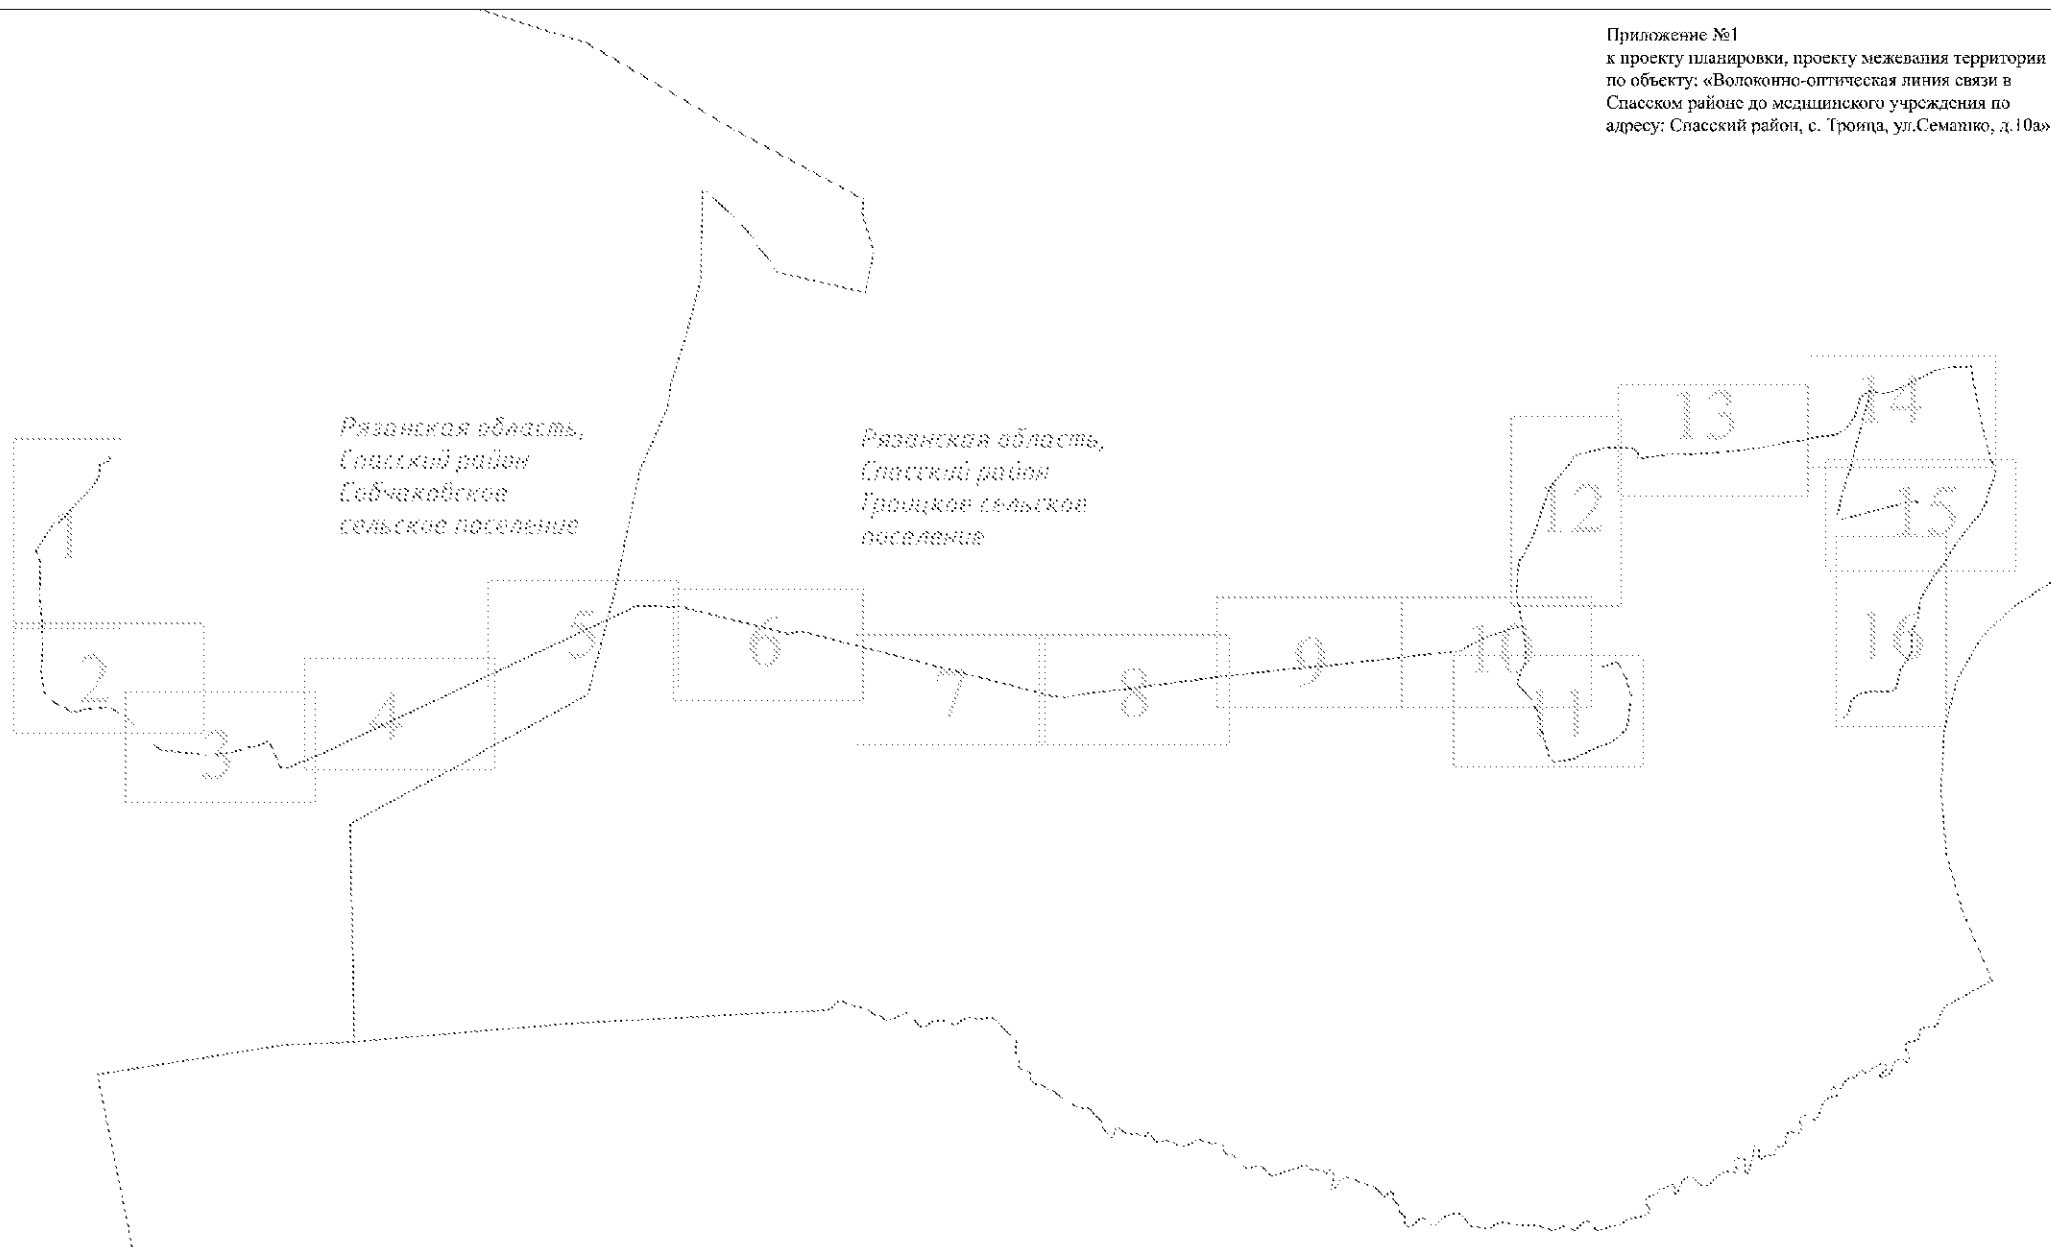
Приложение №1
к проекту планировки, проекту межевания территории по объекту: «Волоконно-оптическая линия связи в Спасском районе до медицинского учреждения по адресу: Спасский район, с. Троица, ул.Семанко, д.10а»

Рязанская область, Спасский район Собчаковское сельское поселение

Рязанская область, Спасский район Троицкое сельское поселение

13
14
12
15
1
5
6
10
9
16
2
7
8
11
3
4